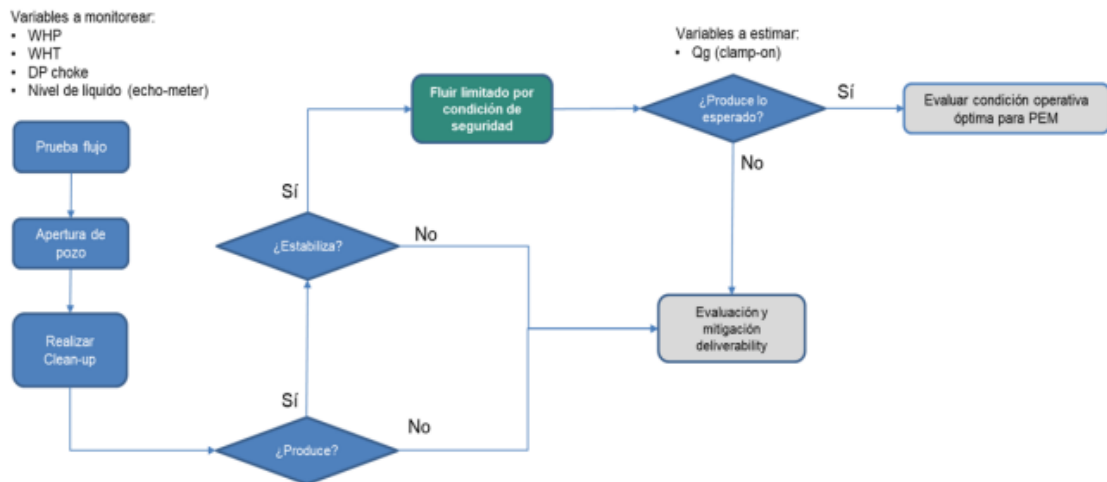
Variables a monitorear:
- WHP
- WHT
- DP choke
- Nivel de liquido (echo-meter)

Variables a estimar:
- Qg (clamp-on)

Prueba flujo

Apertura de pozo

Realizar Clean-up

¿Produce?

Sí

No

¿Estabiliza?

Sí

No

Fluir limitado por condición de seguridad

¿Produce lo esperado?

Sí

No

Evaluar condición operativa óptima para PEM

Evaluación y mitigación deliverability